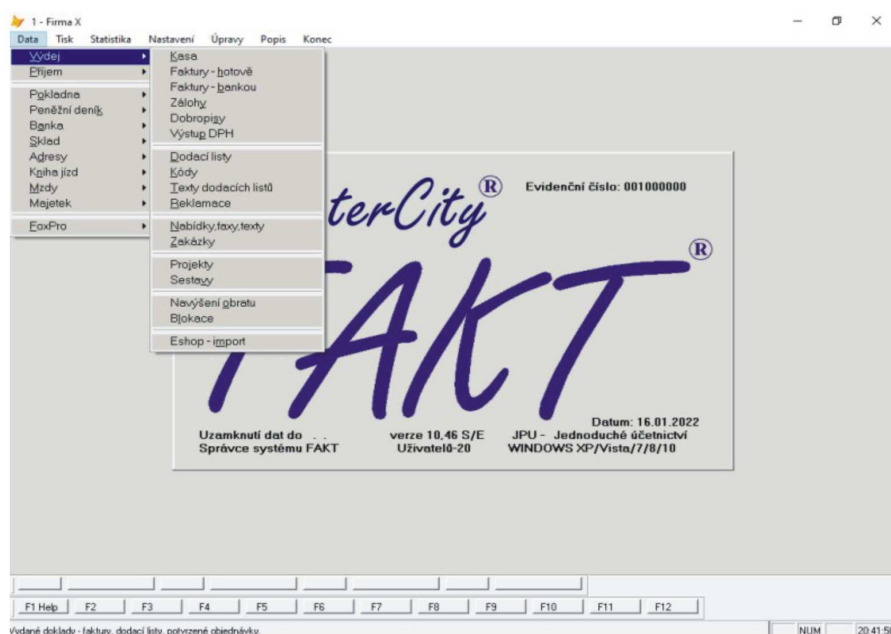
1 - Firma X

Data Tisk Statistika Nastavení Úpravy Popis Konec

Výdej
Příjem
Pokladna
Peněžní deník
Banka
Sklad
Adresy
Kniha jízd
Mzdy
Majetek
FoxPro

Kasa
Faktury - hotově
Faktury - bankou
Zálohy
Dobropisy
Výstup DPH
Dodací listy
Kódy
Texty dodacích listů
Reklamace
Nabídky,faxy,texty
Zakázky
Projekty
Sestavy
Navýšení obratu
Blokace
Eshop - import

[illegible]terCity®

Evidenční číslo: 001000000

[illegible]AKT®

Datum: 16.01.2022

Uzamknutí dat do . .
Správce systému FAKT

verze 10.46 S/E
Uživatelů-20

JPU - Jednoduché účetnictví
WINDOWS XP/Vista/7/8/10

F1 Help F2 F3 F4 F5 F6 F7 F8 F9 F10 F11 F12

Vydané doklady - faktury, dodací listy, potvrzené objednávky.

NUM 20:41:5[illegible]